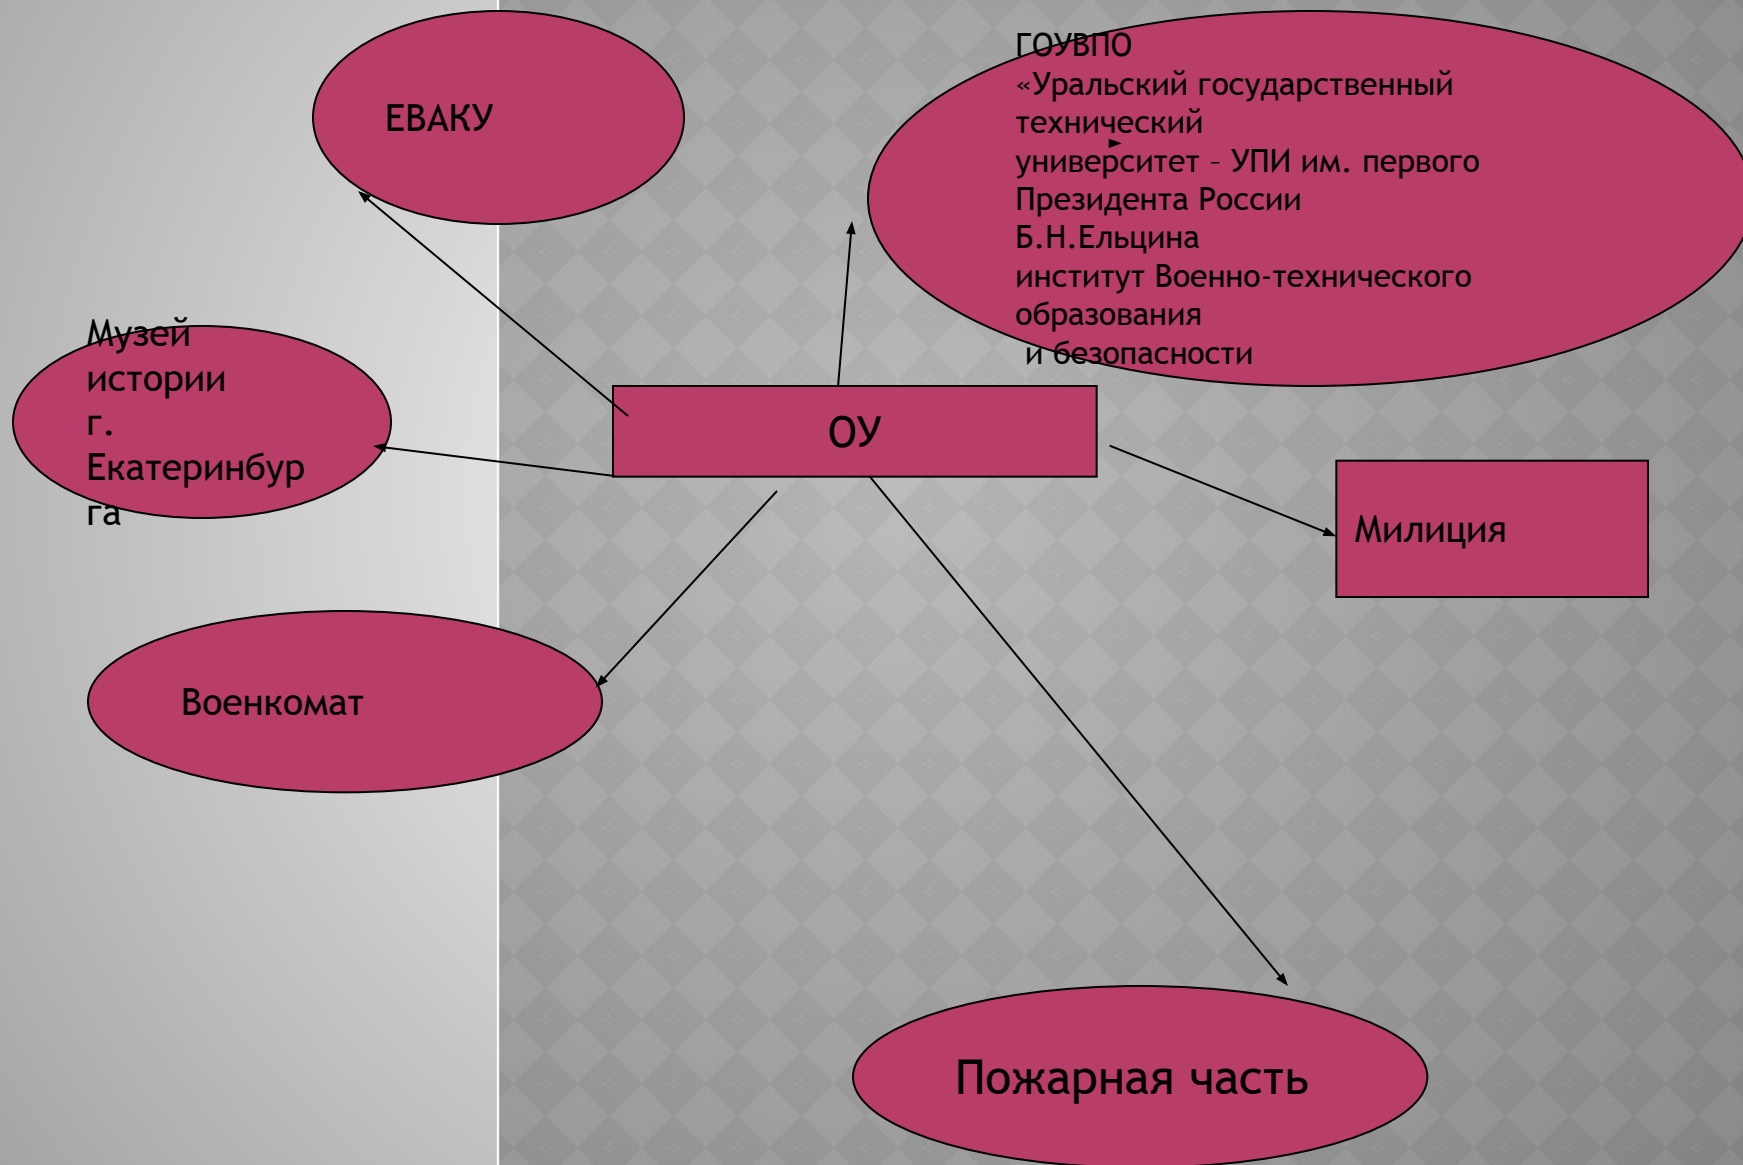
ЕВАКУ

ГОУВПО
«Уральский государственный технический университет – УПИ им. первого Президента России Б.Н.Ельцина
институт Военно-технического образования
и безопасности

Музей истории г. Екатеринбурга

ОУ

Милиция

Военкомат

Пожарная часть